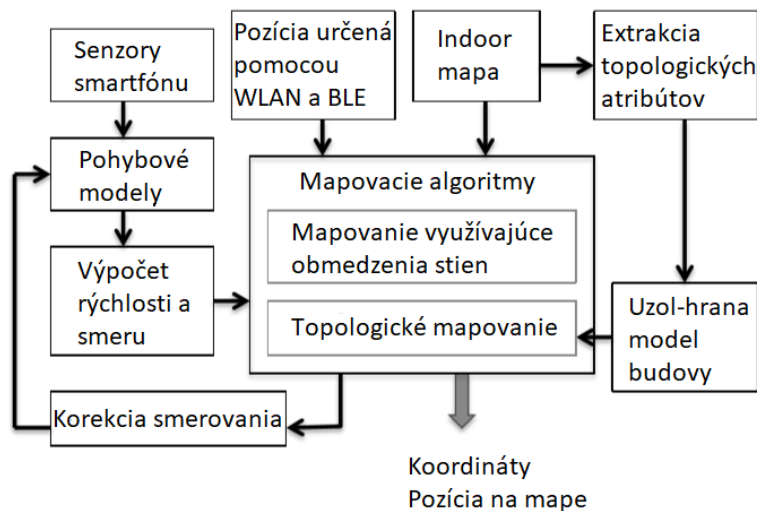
Senzory smartfónu

Pozícia určená pomocou WLAN a BLE

Indoor mapa

Extrakcia topologických atribútov

Pohybové modely

Mapovacie algoritmy

Mapovanie využívajúce obmedzenia stien

Výpočet rýchlosti a smeru

Topologické mapovanie

Uzol-hrana model budovy

Korekcia smerovania

Koordináty
Pozícia na mape